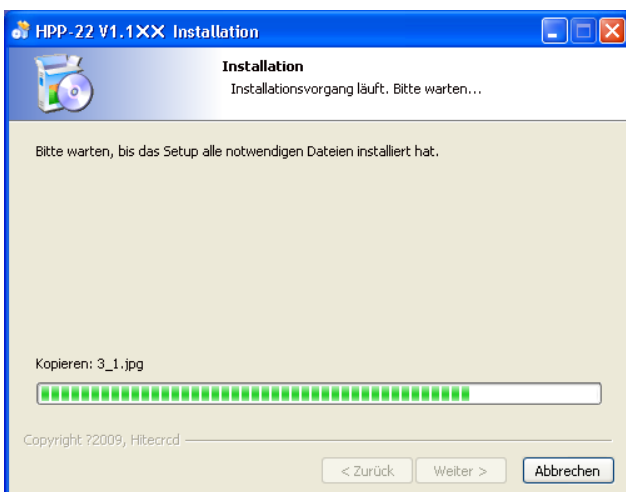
HPP-22 V1.1XX Installation

Installation
Installationsvorgang läuft. Bitte warten...

Bitte warten, bis das Setup alle notwendigen Dateien installiert hat.

Kopieren: 3_1.jpg

Copyright ?2009, Hitecrcd

< Zurück
Weiter >
Abbrechen